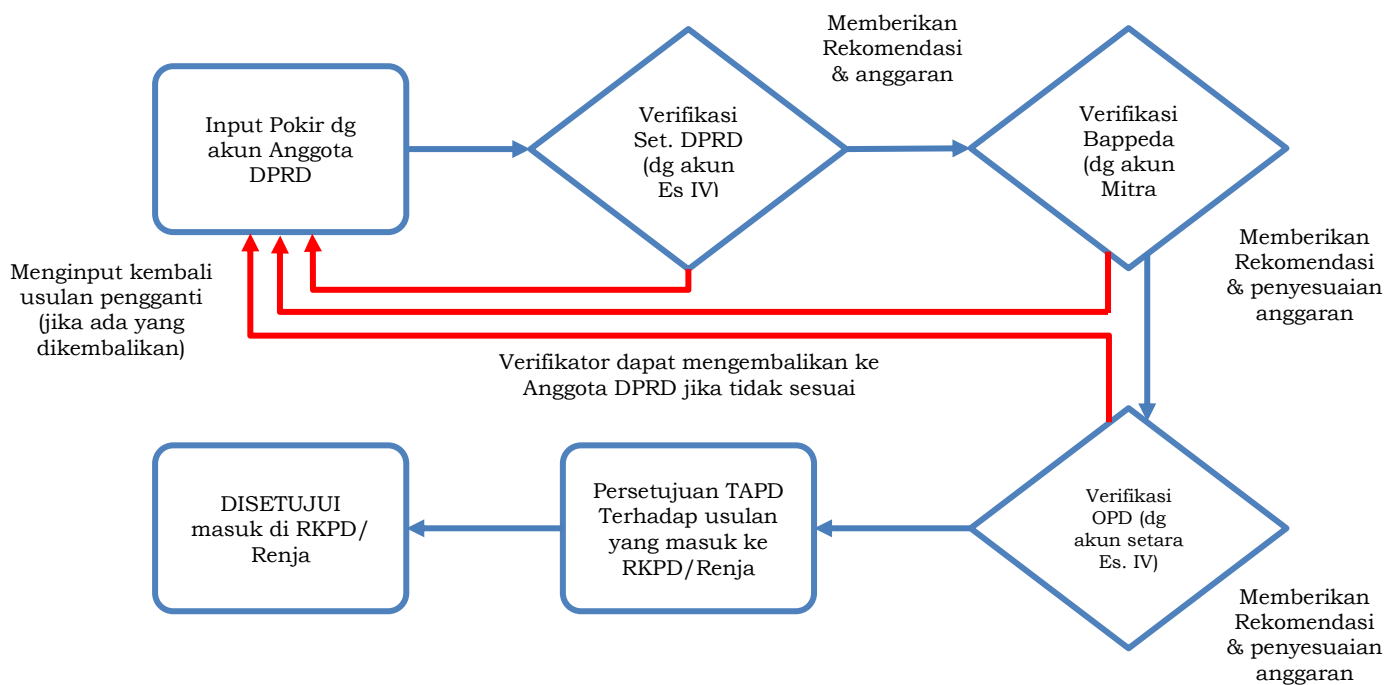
Input Pokir dg akun Anggota DPRD

Verifikasi Set. DPRD (dg akun Es IV)

Memberikan Rekomendasi & anggaran

Verifikasi Bappeda (dg akun Mitra

Memberikan Rekomendasi & penyesuaian anggaran

Menginput kembali usulan pengganti (jika ada yang dikembalikan)

Verifikator dapat mengembalikan ke Anggota DPRD jika tidak sesuai

DISETUJUI masuk di RKPD/ Renja

Persetujuan TAPD Terhadap usulan yang masuk ke RKPD/Renja

Verifikasi OPD (dg akun setara Es. IV)

Memberikan Rekomendasi & penyesuaian anggaran